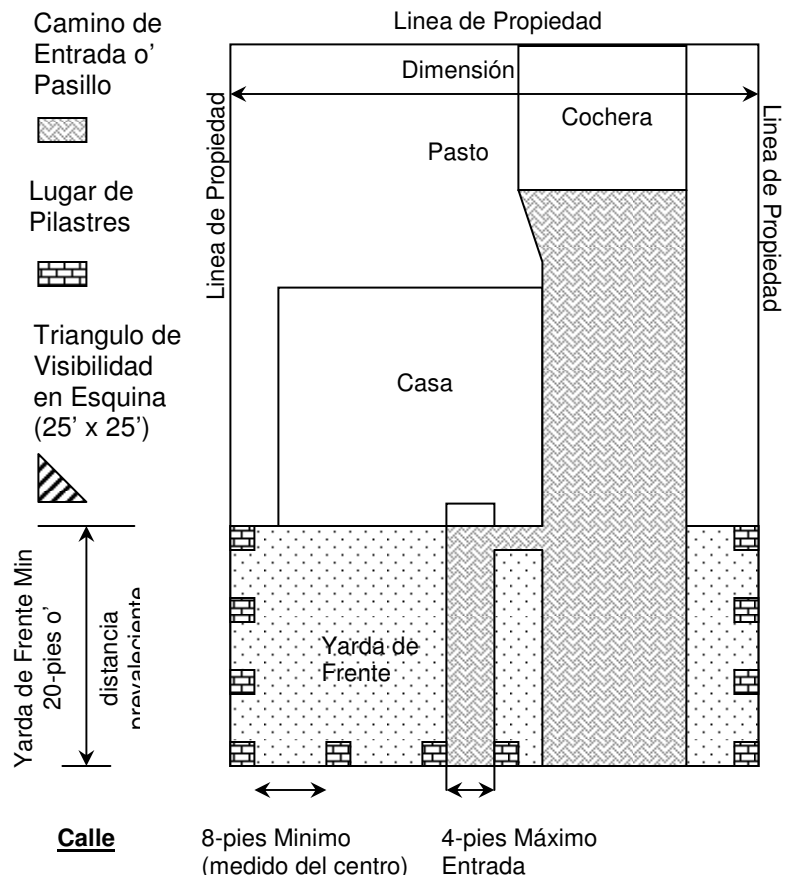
Camino de Entrada o' Pasillo

Lugar de Pilastres

Triangulo de Visibilidad en Esquina (25' x 25')

Yarda de Frente Min 20-pies o'

distancia prevaleciente

Linea de Propiedad

Dimensión

Linea de Propiedad

Linea de Propiedad

Cochera

Pasto

Casa

Yarda de Frente

Calle

8-pies Minimo (medido del centro)

4-pies Máximo Entrada